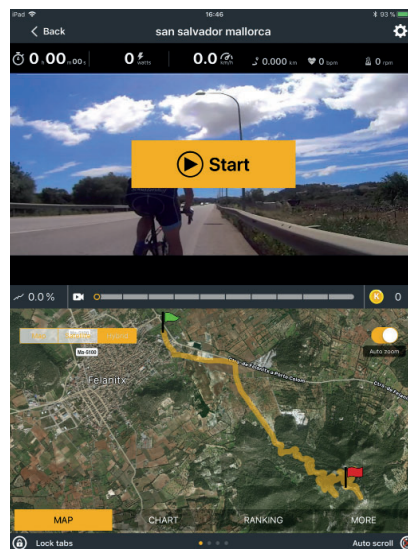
iPad
16:46
93 %
Back
san salvador mallorca
0.00 $_{\text{h:00:s}}$
0 $_{\text{watts}}$
0.0 $_{\text{km/h}}$
0.000 km
0 bpm
0 rpm
Start
0.0 %
0
Ma-5100
Auto zoom
Felanitx
MAP
CHART
RANKING
MORE
Lock tabs
Auto scroll